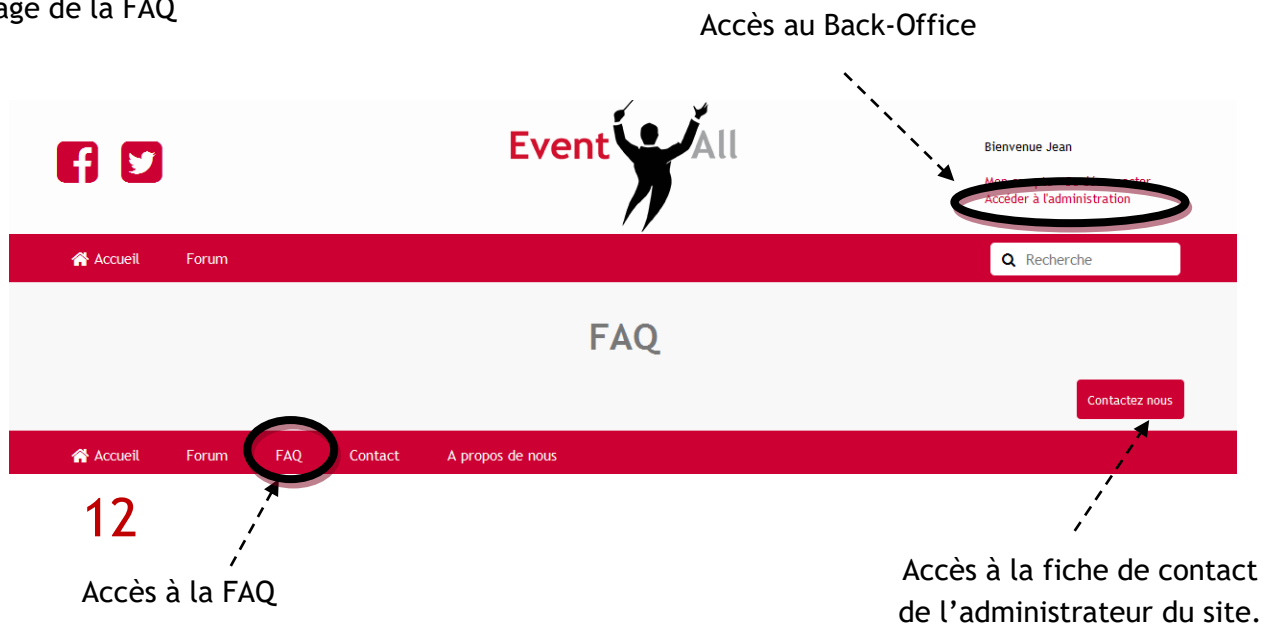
age de la FAQ

Accès au Back-Office

Event All

Bienvenue Jean

Mon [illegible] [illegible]
Accéder à l'administration

Accueil Forum

Recherche

FAQ

Contactez nous

Accueil Forum FAQ Contact A propos de nous

12

Accès à la FAQ

Accès à la fiche de contact de l'administrateur du site.